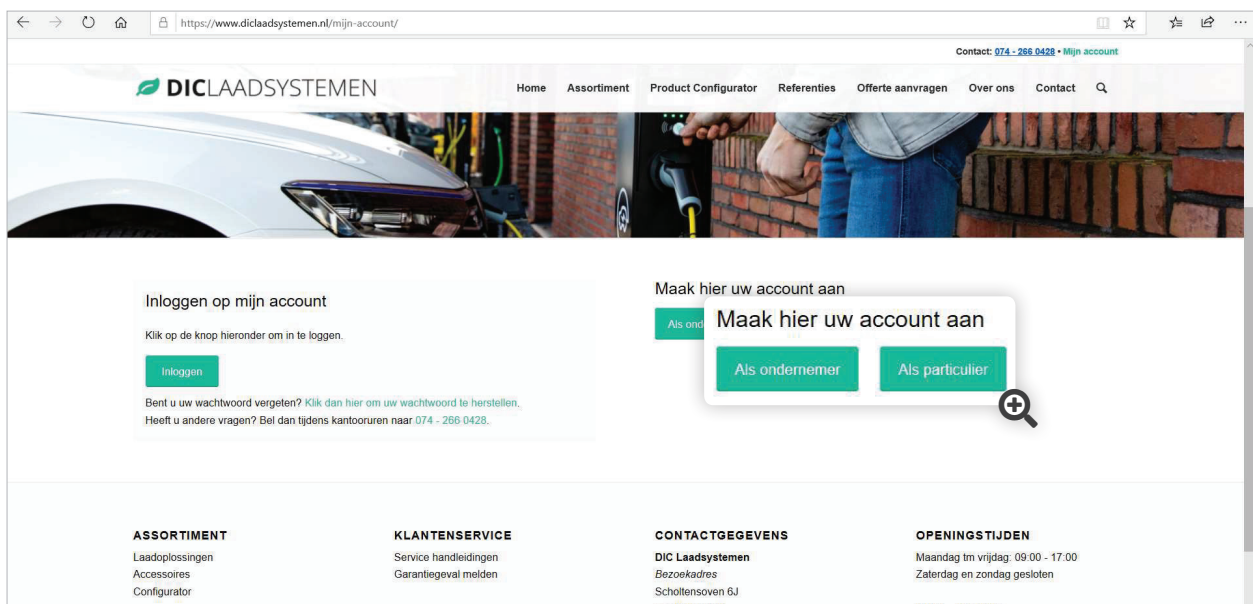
https://www.diclaadsystemen.nl/mijn-account/

Contact: 074 - 266 0428 • Mijn account

DICLAADSYSTEMEN

Home Assortiment Product Configurator Referenties Offerte aanvragen Over ons Contact

Inloggen op mijn account

Klik op de knop hieronder om in te loggen.

Inloggen

Bent u uw wachtwoord vergeten? Klik dan hier om uw wachtwoord te herstellen.
Heeft u andere vragen? Bel dan tijdens kantooruren naar 074 - 266 0428.

Maak hier uw account aan

Als ond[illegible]

Maak hier uw account aan

Als ondernemer Als particulier

ASSORTIMENT
Laadoplossingen
Accessoires
Configurator

KLANTENSERVICE
Service handleidingen
Garantiegeval melden

CONTACTGEGEVENS
DIC Laadsystemen
Bezoekadres
Scholtensoven 6J

OPENINGSTIJDEN
Maandag tm vrijdag: 09:00 - 17:00
Zaterdag en zondag gesloten